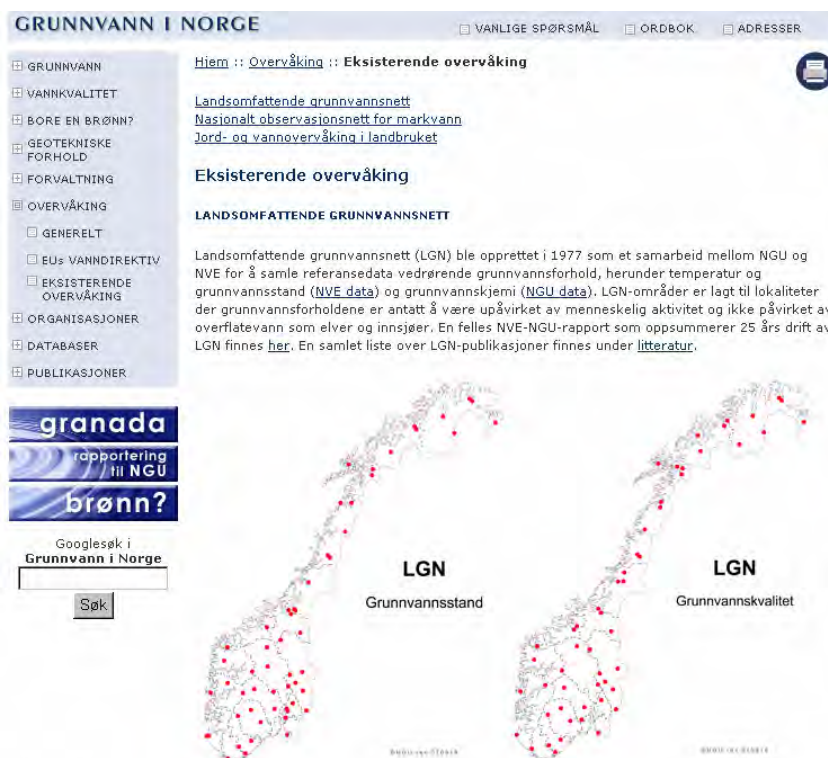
GRUNNVANN I NORGE

VANLIGE SPØRSMÅL ORDBOK ADRESSER

GRUNNVANN
VANNKVALITET
BORE EN BRØNN?
GEOTEKNISKE FORHOLD
FORVALTNING
OVERVÅKING
GENERELT
EUs VANNDIREKTIV
EKSISTERENDE OVERVÅKING
ORGANISASJONER
DATABASER
PUBLIKASJONER

granada
rapportering til NGU
brønn?

Googlesøk i
Grunnvann i Norge

Søk

Hjem :: Overvåking :: Eksisterende overvåking

Landsomfattende grunnvannsnett
Nasjonalt observasjonsnett for markvann
Jord- og vannovervåking i landbruket

Eksisterende overvåking

LANDSOMFATTENDE GRUNNVANNSNETT

Landsomfattende grunnvannsnett (LGN) ble opprettet i 1977 som et samarbeid mellom NGU og NVE for å samle referansedata vedrørende grunnvannsforhold, herunder temperatur og grunnvannsstand (NVE data) og grunnvannskjemi (NGU data). LGN-områder er lagt til lokaliteter der grunnvannsforholdene er antatt å være upåvirket av menneskelig aktivitet og ikke påvirket av overflatevann som elver og innsjøer. En felles NVE-NGU-rapport som oppsummerer 25 års drift av LGN finnes her. En samlet liste over LGN-publikasjoner finnes under litteratur.

LGN
Grunnvannsstand

LGN
Grunnvannskvalitet

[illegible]

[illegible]